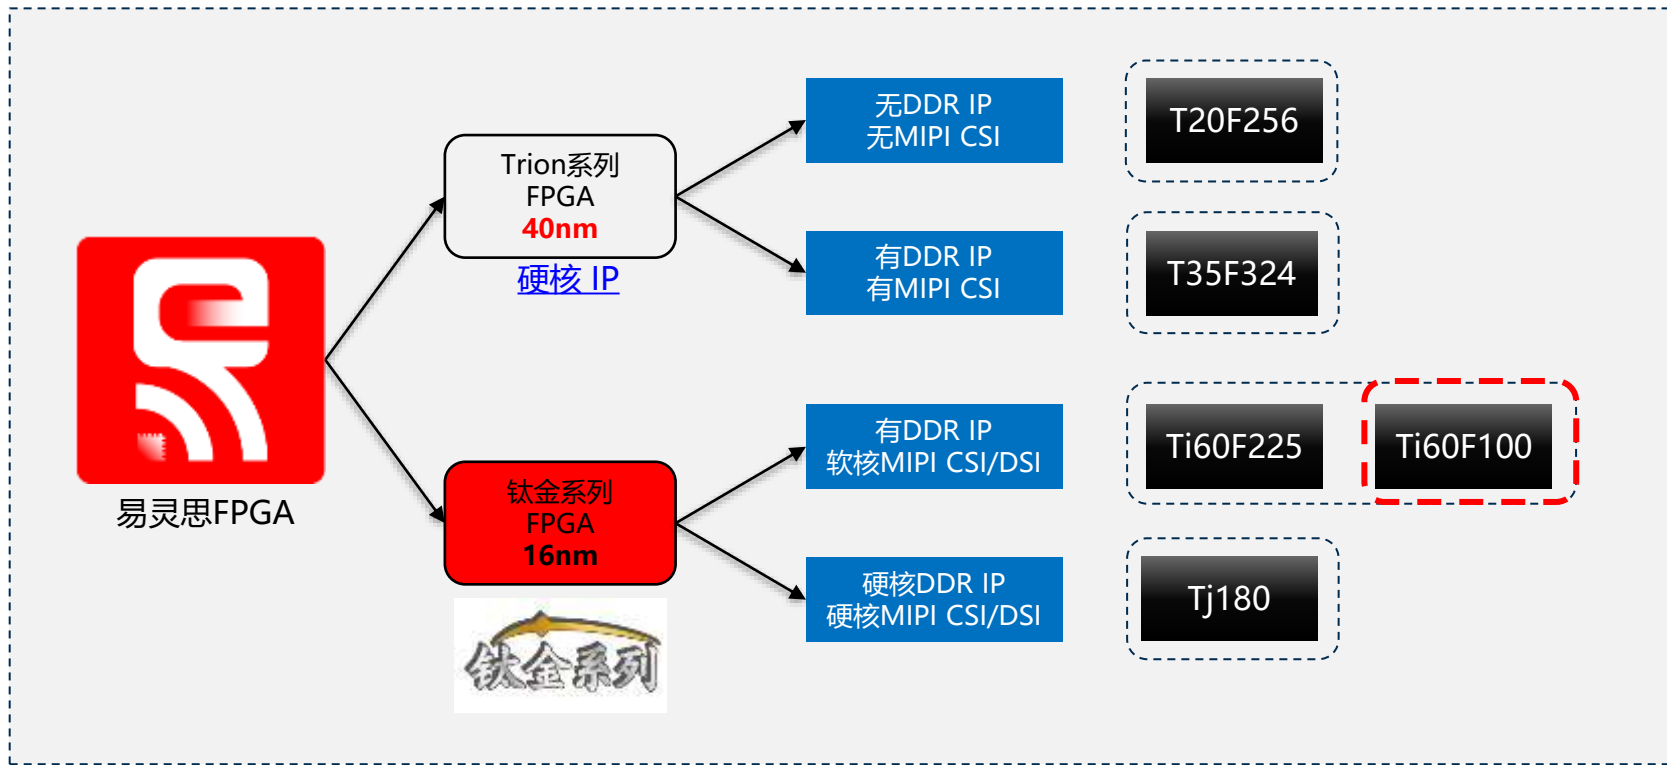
易灵思FPGA

Trion系列
FPGA
40nm

硬核 IP

钛金系列
FPGA
16nm

钛金系列

无DDR IP
无MIPI CSI

有DDR IP
有MIPI CSI

有DDR IP
软核MIPI CSI/DSI

硬核DDR IP
硬核MIPI CSI/DSI

T20F256

T35F324

Ti60F225

Ti60F100

Tj180